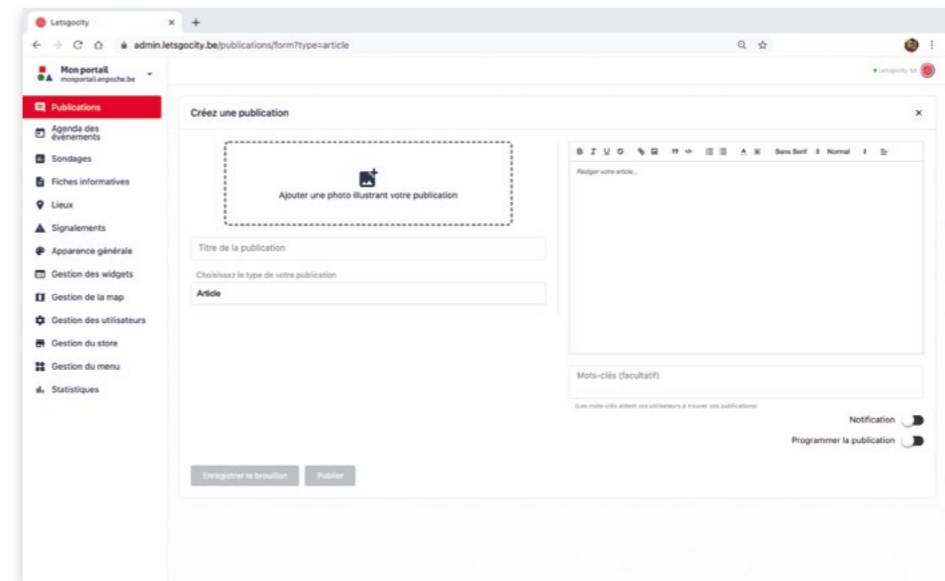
Letsgocity ×

admin.letsgocity.be/publications/form?type=article

Mon portail
monportail.enpoche.be

Letsgocity SA

Publications
Agenda des évènements
Sondages
Fiches informatives
Lieux
Signalements
Apparence générale
Gestion des widgets
Gestion de la map
Gestion des utilisateurs
Gestion du store
Gestion du menu
Statistiques

Créez une publication ×

Ajouter une photo illustrant votre publication

Titre de la publication

Choisissez le type de votre publication

Article

B I U S Sans Serif Normal

Rédiger votre article...

Mots-clés (facultatif)

(Les mots-clés aident vos utilisateurs à trouver vos publications)

Notification

Programmer la publication

Enregistrer le brouillon Publier